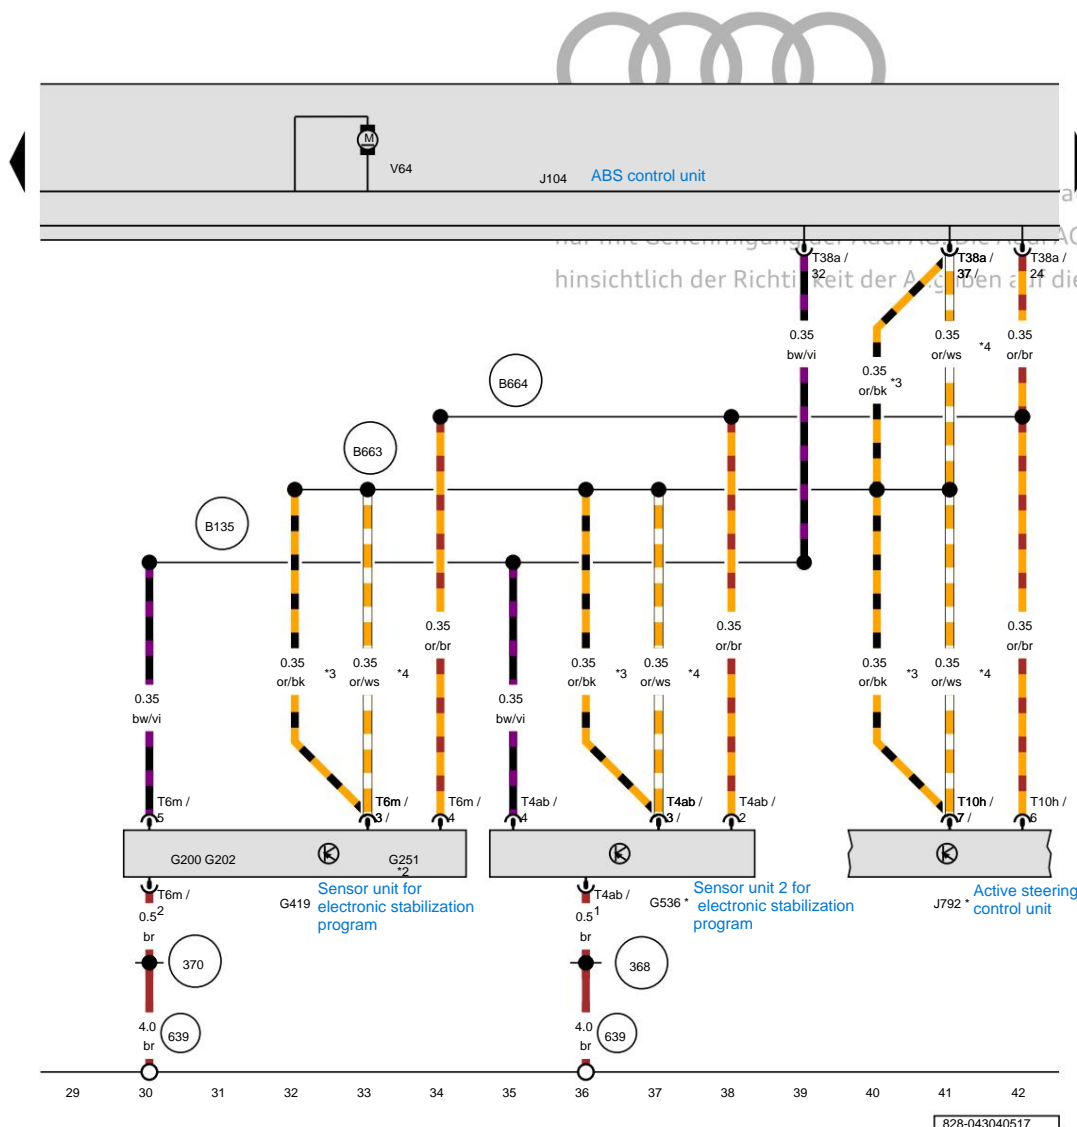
V64
J104 ABS control unit
nur mit Genehmigung der Audi AG. Die Audi AG
hinsichtlich der Richtigkeit der Angaben auf die
T38a / 32
T38a / 37 /
T38a / 24
0.35 bw/vi
0.35 or/bk *3
0.35 or/ws *4
0.35 or/br
B664
B663
B135
0.35 or/br
0.35 or/br
0.35 or/br
0.35 or/bk *3
0.35 or/ws *4
0.35 or/bk *3
0.35 or/ws *4
0.35 or/bk *3
0.35 or/ws *4
0.35 bw/vi
0.35 bw/vi
T6m / 5
T6m / 3 /
T6m / 4
T4ab / 4
T4ab / 3 /
T4ab / 2
T10h / 7 /
T10h / 6
G200 G202
G251 *2
G419 Sensor unit for electronic stabilization program
G536 * Sensor unit 2 for electronic stabilization program
J792 * Active steering control unit
T6m / 0.5 2 br
T4ab / 0.5 1 br
370
368
4.0 br 639
4.0 br 639
29 30 31 32 33 34 35 36 37 38 39 40 41 42
828-043040517